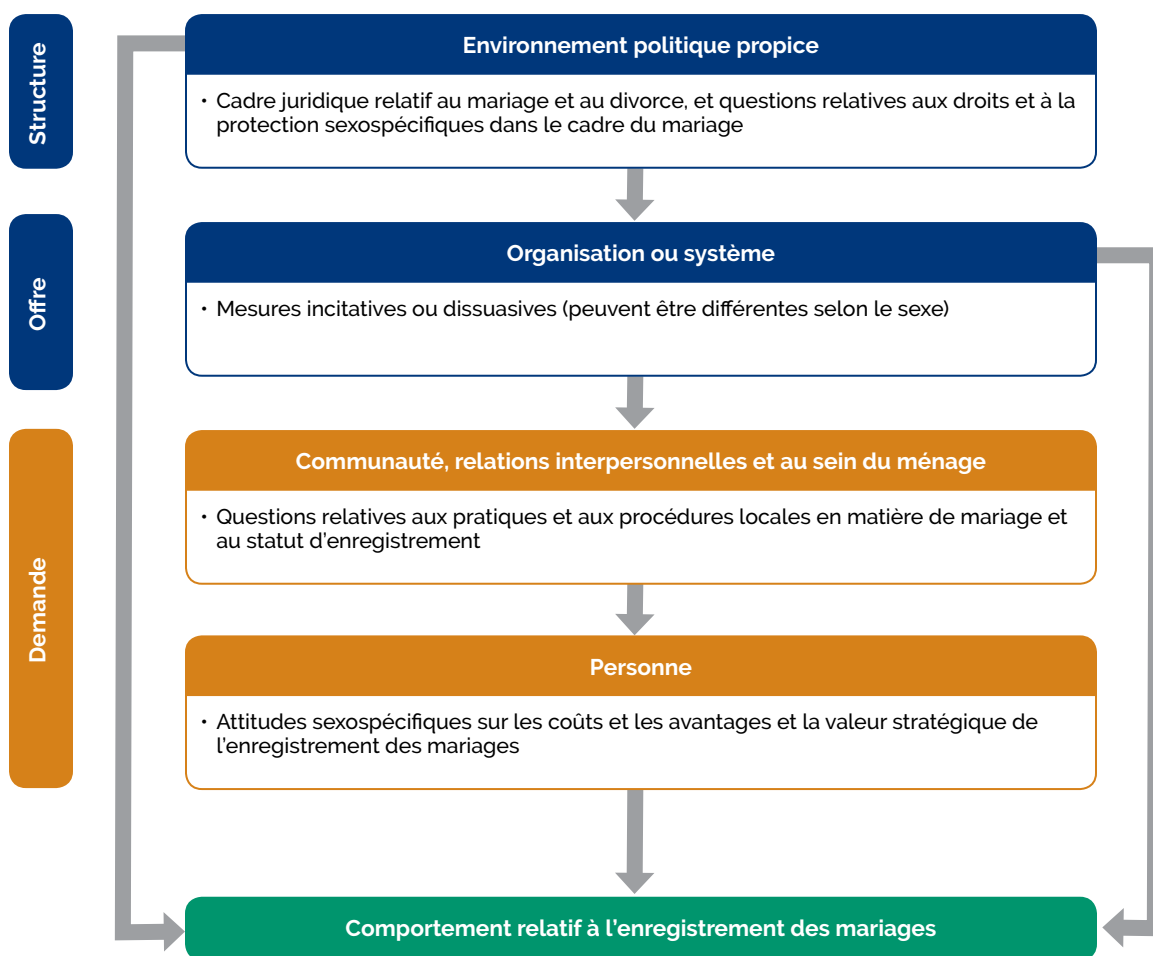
Structure

Offre

Demande

Environnement politique propice

• Cadre juridique relatif au mariage et au divorce, et questions relatives aux droits et à la protection sexospécifiques dans le cadre du mariage

Organisation ou système

• Mesures incitatives ou dissuasives (peuvent être différentes selon le sexe)

Communauté, relations interpersonnelles et au sein du ménage

• Questions relatives aux pratiques et aux procédures locales en matière de mariage et au statut d'enregistrement

Personne

• Attitudes sexospécifiques sur les coûts et les avantages et la valeur stratégique de l'enregistrement des mariages

Comportement relatif à l'enregistrement des mariages